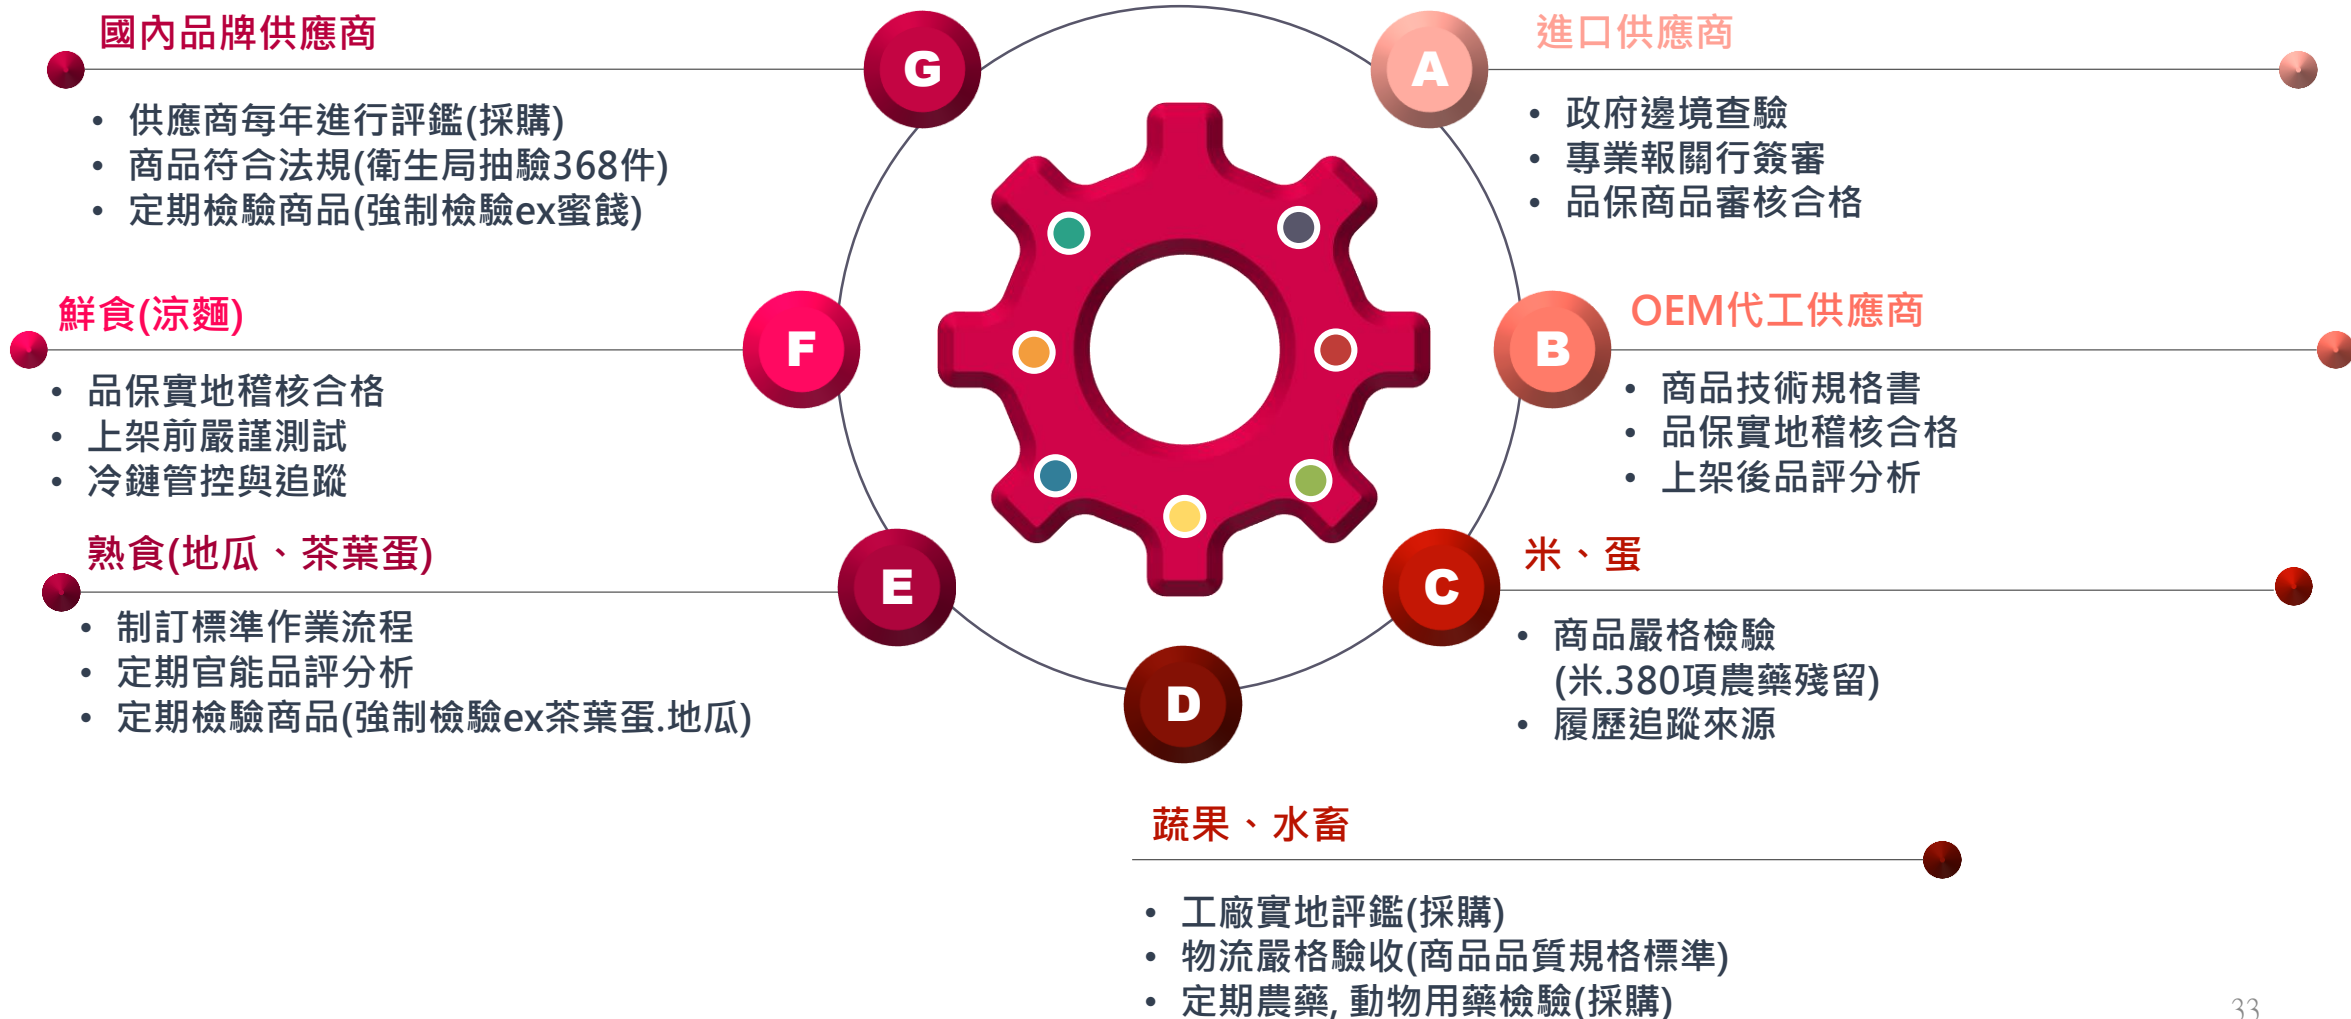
G
國內品牌供應商

• 供應商每年進行評鑑(採購)
• 商品符合法規(衛生局抽驗368件)
• 定期檢驗商品(強制檢驗ex蜜餞)

A
進口供應商

• 政府邊境查驗
• 專業報關行簽審
• 品保商品審核合格

F
鮮食(涼麵)

• 品保實地稽核合格
• 上架前嚴謹測試
• 冷鏈管控與追蹤

B
OEM代工供應商

• 商品技術規格書
• 品保實地稽核合格
• 上架後品評分析

E
熟食(地瓜、茶葉蛋)

• 制訂標準作業流程
• 定期官能品評分析
• 定期檢驗商品(強制檢驗ex茶葉蛋.地瓜)

C
米、蛋

• 商品嚴格檢驗 (米.380項農藥殘留)
• 履歷追蹤來源

D
蔬果、水畜

• 工廠實地評鑑(採購)
• 物流嚴格驗收(商品品質規格標準)
• 定期農藥, 動物用藥檢驗(採購)

33